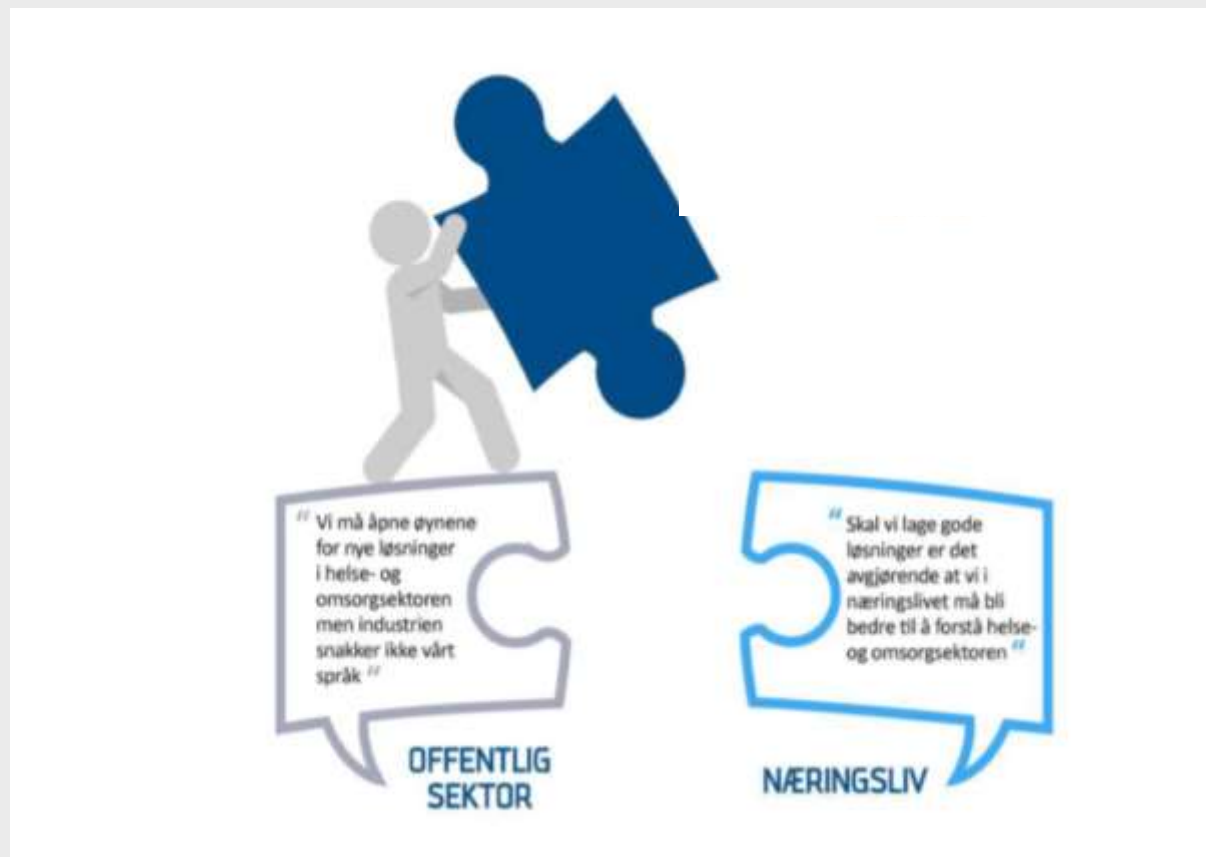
" Vi må åpne øynene for nye løsninger i helse- og omsorgsektoren men industrien snakker ikke vårt språk "

OFFENTLIG SEKTOR

" Skal vi lage gode løsninger er det avgjørende at vi i næringslivet må bli bedre til å forstå helse- og omsorgsektoren "

NÆRINGSLIV